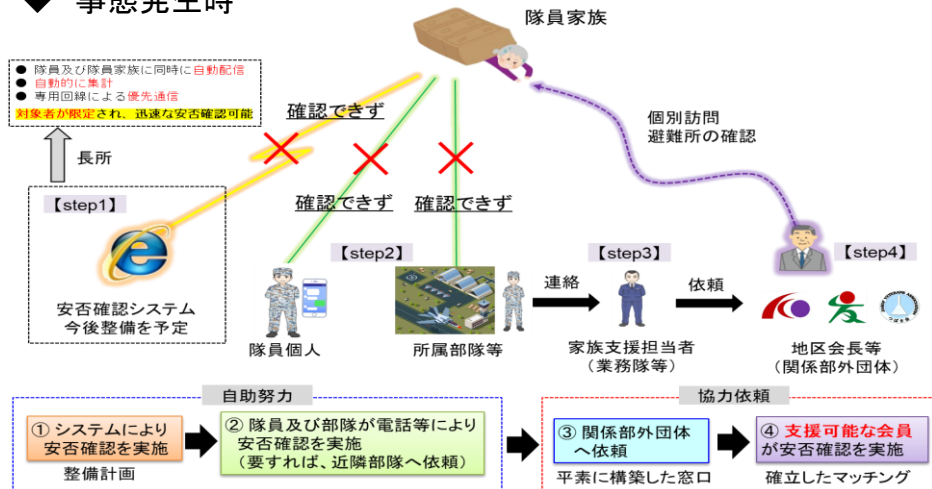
◆ 事態発生時

隊員家族

● 隊員及び隊員家族に同時に自動配信
● 自動的に集計
● 専用回線による優先通信
対象者が限定され、迅速な安否確認可能

長所

確認できず

確認できず

確認できず

個別訪問
避難所の確認

【step1】

安否確認システム
今後整備を予定

【step2】

隊員個人

所属部隊等

連絡

【step3】

家族支援担当者
（業務隊等）

依頼

【step4】

地区会長等
（関係部外団体）

自助努力

① システムにより安否確認を実施

整備計画

② 隊員及び部隊が電話等により安否確認を実施
（要すれば、近隣部隊へ依頼）

協力依頼

③ 関係部外団体へ依頼

平素に構築した窓口

④ 支援可能な会員が安否確認を実施

確立したマッチング